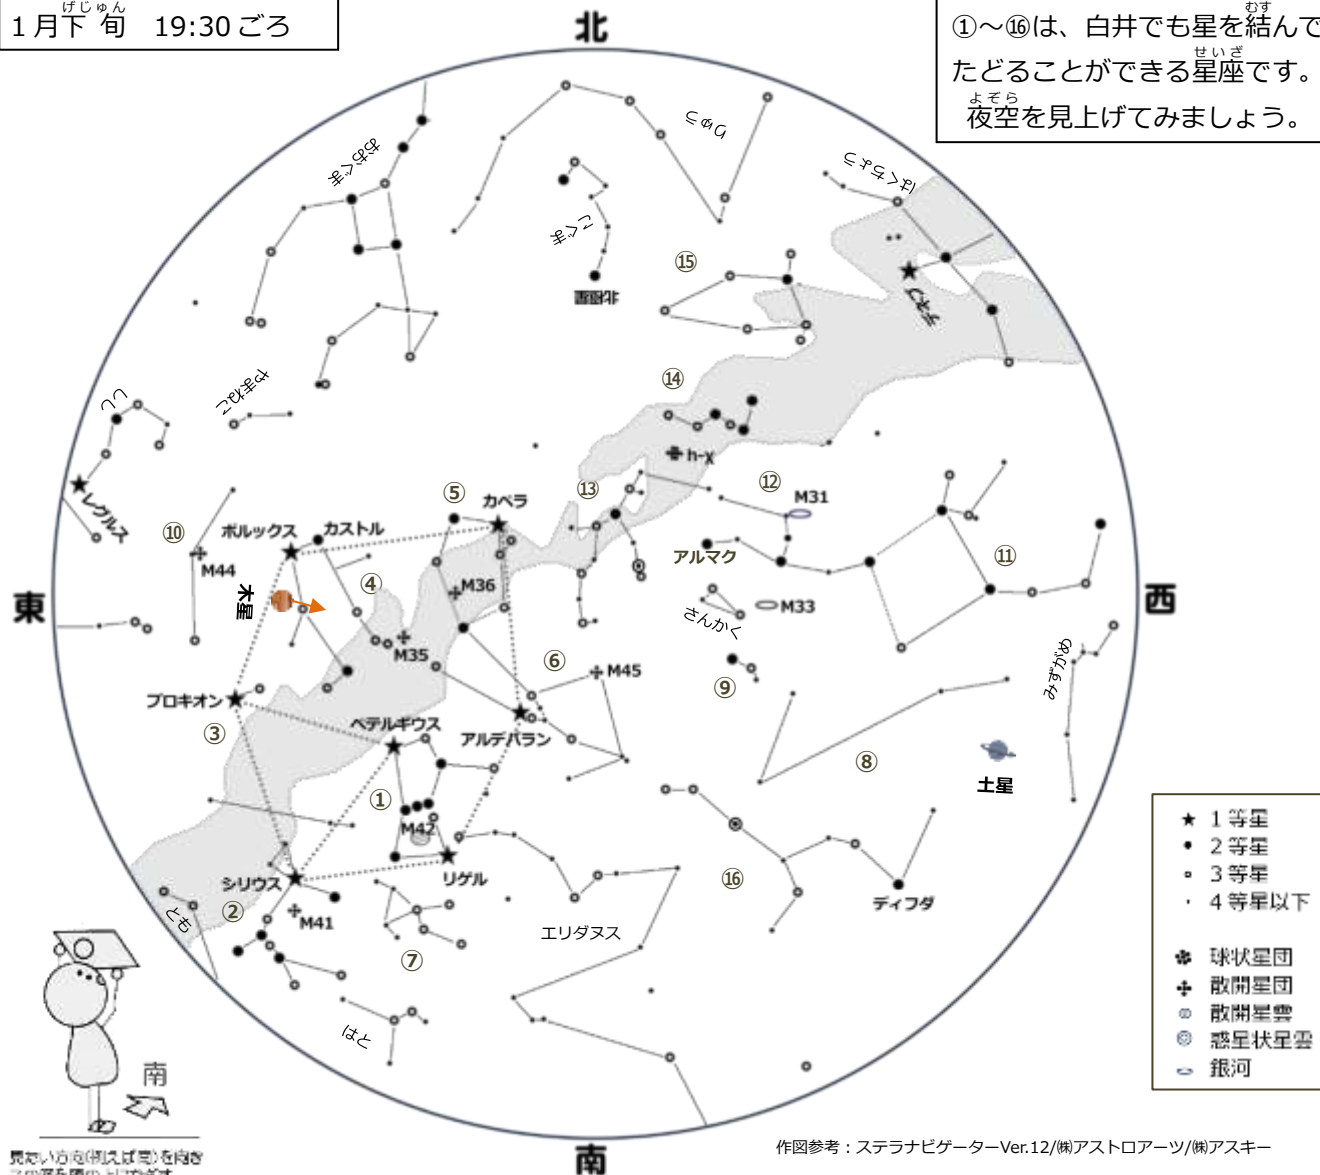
1月下旬 19:30ごろ

①～⑯は、白井でも星を結んでたどることができる星座です。夜空を見上げてみましょう。

北

りゅう
おおぐま
こぐま
北極星
ケフェウス
デネブ
⑮
こじし
かに
⑭
h-χ
⑫
M31
レグルス
⑩
ポルックス
カストル
⑤
カペラ
⑬
アルマク
⑪
M44
木星
④
M36
東
さんかく
M33
西
M35
⑥
M45
みずがめ
プロキオン
⑨
③
ベテルギウス
アルデバラン
⑧
土星
①
M42
リゲル
シリウス
⑯
ディフダ
とも
②
M41
エリダヌス
⑦
はと
南
南
見たい方角(例えば南)を向き この面を下に持って頭の上にかざす

★ 1等星
• 2等星
◦ 3等星
· 4等星以下
球状星団
散開星団
散開星雲
惑星状星雲
銀河

作図参考：ステラナビゲーターVer.12/㈱アストロアーツ/㈱アスキー